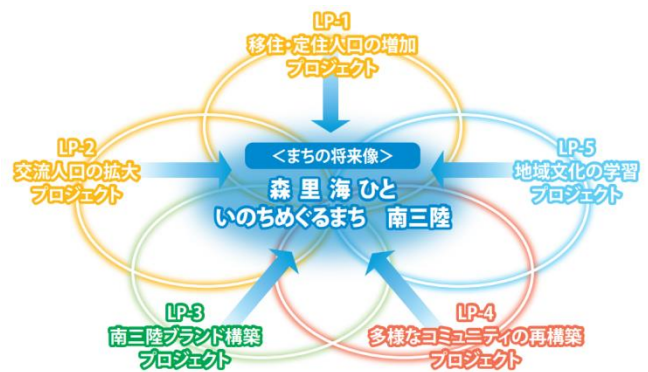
LP-1
移住・定住人口の増加
プロジェクト

LP-2
交流人口の拡大
プロジェクト

＜まちの将来像＞
森 里 海 ひと
いのちめぐるまち　南三陸

LP-5
地域文化の学習
プロジェクト

LP-3
南三陸ブランド構築
プロジェクト

LP-4
多様なコミュニティの再構築
プロジェクト